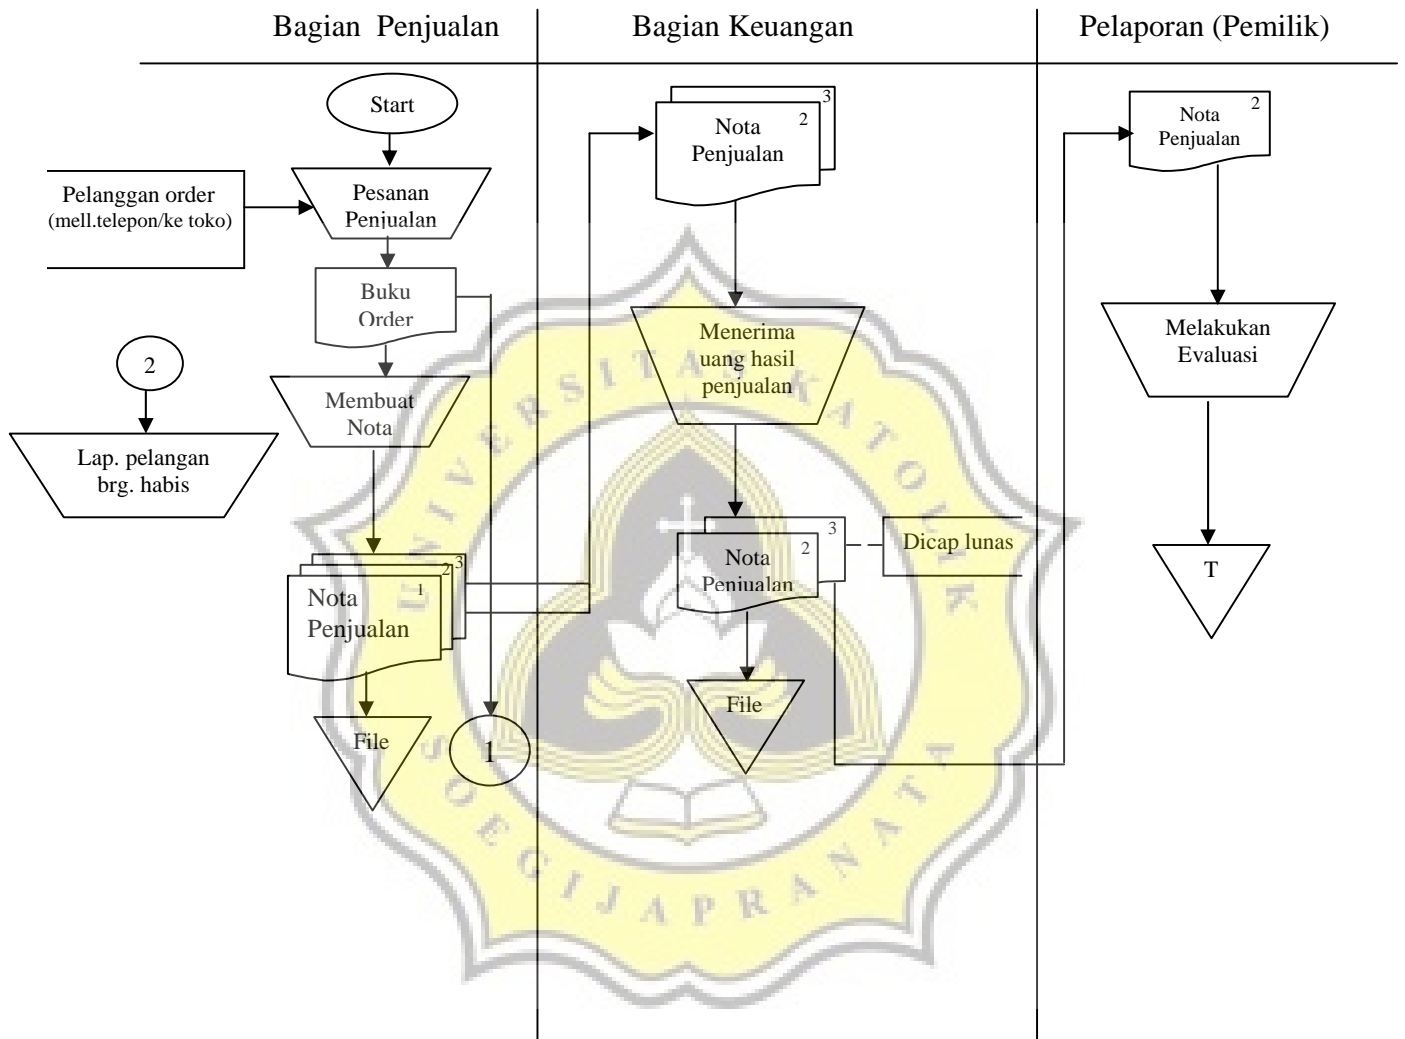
Bagian Penjualan

Bagian Keuangan

Pelaporan (Pemilik)

Start

Pelanggan order (mell.telepon/ke toko)

Pesanan Penjualan

Buku Order

2

Membuat Nota

Lap. pelangan brg. habis

3
2
1
Nota Penjualan

File

1

3
2
Nota Penjualan

Menerima uang hasil penjualan

3
2
Nota Penjualan

Dicap lunas

File

2
Nota Penjualan

Melakukan Evaluasi

T

UNIVERSITAS KATOLIK SOEGIJAPRANATA